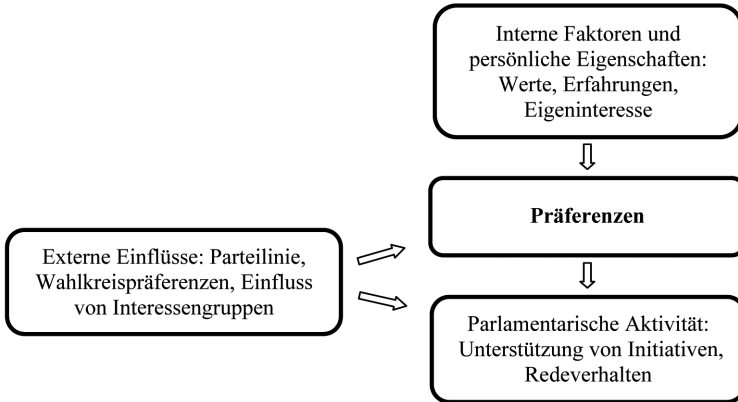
Interne Faktoren und persönliche Eigenschaften: Werte, Erfahrungen, Eigeninteresse

Präferenzen

Externe Einflüsse: Parteilinie, Wahlkreispräferenzen, Einfluss von Interessengruppen

Parlamentarische Aktivität: Unterstützung von Initiativen, Redeverhalten